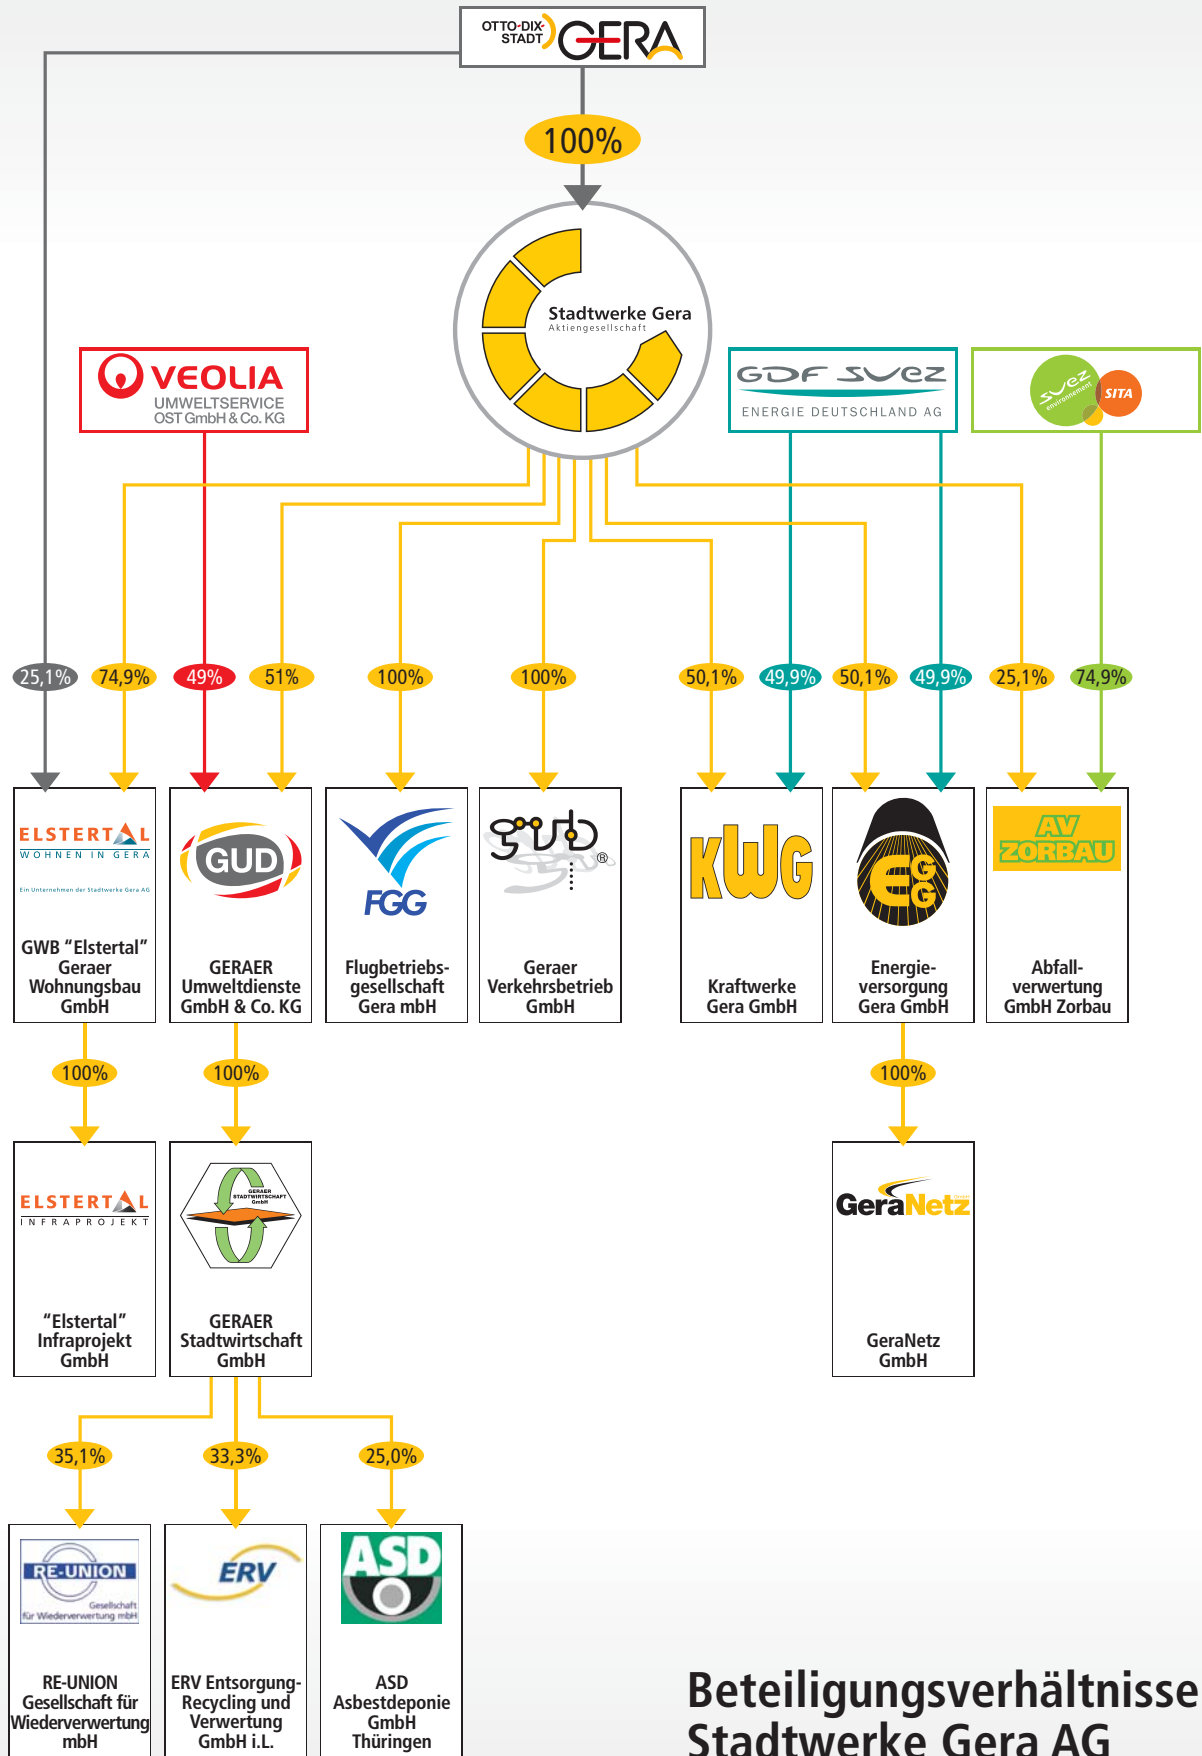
OTTO-DIX-STADT GERA

100%

Stadtwerke Gera
Aktiengesellschaft

VEOLIA
UMWELTSERVICE
OST GmbH & Co. KG

GDF SUEZ
ENERGIE DEUTSCHLAND AG

suez environnement SITA

25,1% 74,9% 49% 51% 100% 100% 50,1% 49,9% 50,1% 49,9% 25,1% 74,9%

ELSTERTAL
WOHNEN IN GERA
Ein Unternehmen der Stadtwerke Gera AG
GWB "Elstertal" Geraer Wohnungsbau GmbH

GUD
GERAER Umweltdienste GmbH & Co. KG

FGG
Flugbetriebsgesellschaft Gera mbH

GVB
Geraer Verkehrsbetrieb GmbH

KWG
Kraftwerke Gera GmbH

EGG
Energieversorgung Gera GmbH

AV ZORBAU
Abfallverwertung GmbH Zorbau

100% 100% 100%

ELSTERTAL
INFRAPROJEKT
"Elstertal" Infraprojekt GmbH

GERAER STADTWIRTSCHAFT GmbH
GERAER Stadtwirtschaft GmbH

GeraNetz
GeraNetz GmbH

35,1% 33,3% 25,0%

RE-UNION
Gesellschaft für Wiederverwertung mbH
RE-UNION Gesellschaft für Wiederverwertung mbH

ERV
ERV Entsorgung-Recycling und Verwertung GmbH i.L.

ASD
ASD Asbestdeponie GmbH Thüringen

Beteiligungsverhältnisse Stadtwerke Gera AG